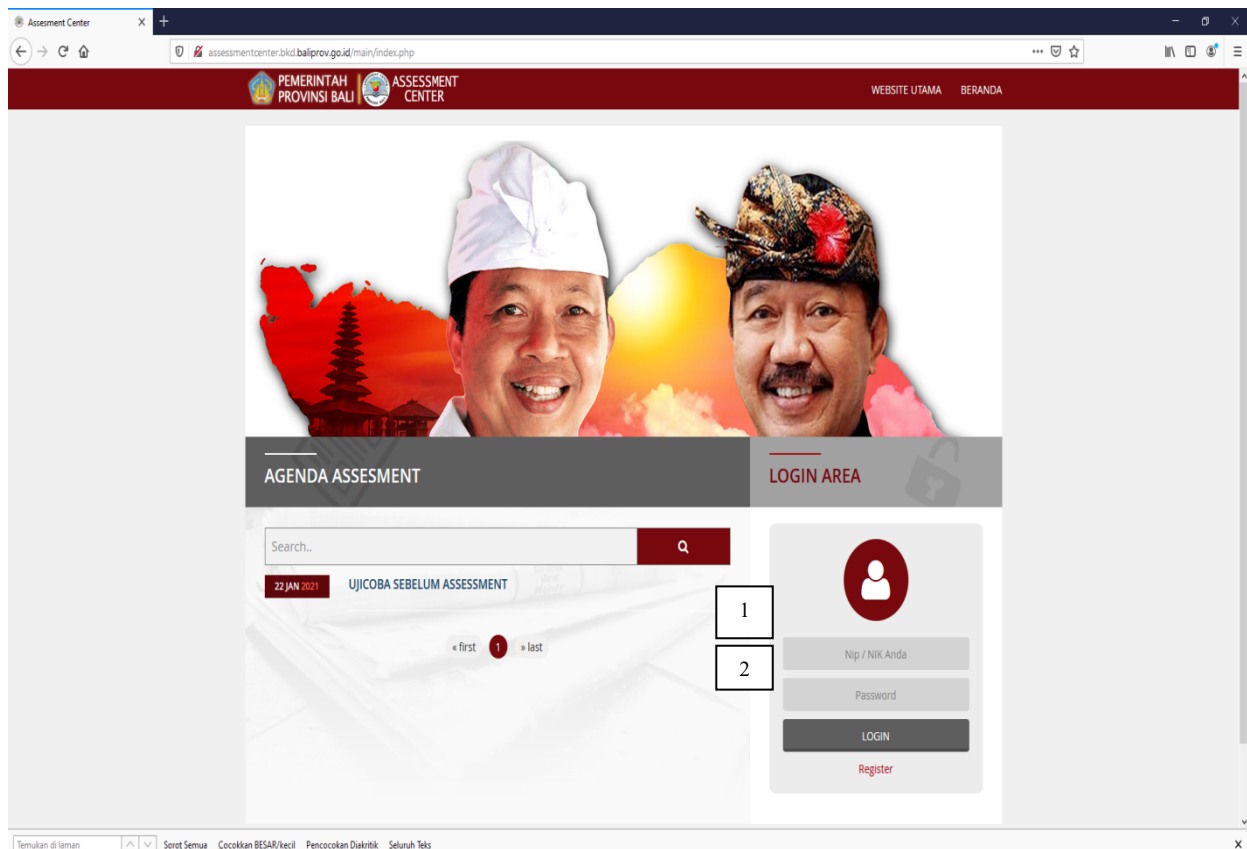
Assesment Center
assessmentcenter.bkd.baliprov.go.id/main/index.php

PEMERINTAH PROVINSI BALI
ASSESSMENT CENTER
WEBSITE UTAMA BERANDA

AGENDA ASSESMENT
LOGIN AREA

Search..
22 JAN 2021 UJICOBA SEBELUM ASSESSMENT
« first 1 » last

1
2
Nip / NIK Anda
Password
LOGIN
Register

Temukan di laman
Sorot Semua Cocokkan BESAR/kecil Pencocokan Diakritik Seluruh Teks